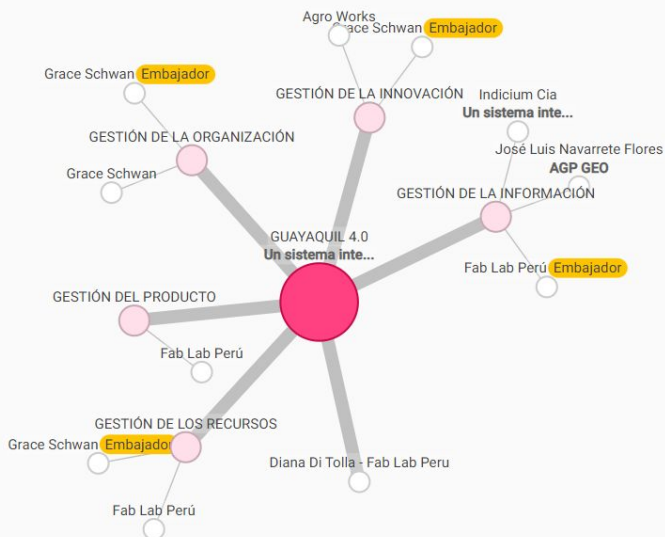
Agro Works

Grace Schwan Embajador

Grace Schwan Embajador

GESTIÓN DE LA INNOVACIÓN

Indicium Cia
Un sistema inte...

GESTIÓN DE LA ORGANIZACIÓN

José Luis Navarrete Flores
AGP GEO

Grace Schwan

GESTIÓN DE LA INFORMACIÓN

GUAYAQUIL 4.0
Un sistema inte...

Fab Lab Perú Embajador

GESTIÓN DEL PRODUCTO

Fab Lab Perú

GESTIÓN DE LOS RECURSOS

Grace Schwan Embajador

Diana Di Tolla - Fab Lab Peru

Fab Lab Perú